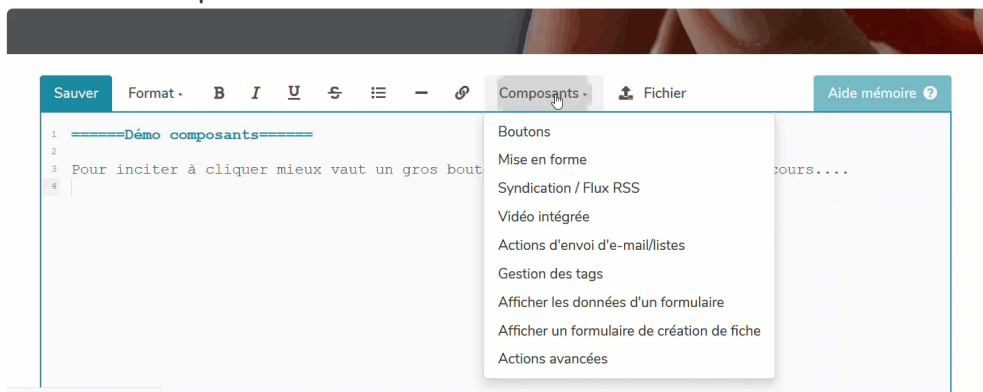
Sauver Format B I U S Composants Fichier Aide mémoire

1 ======Démo composants======
2
3 Pour inciter à cliquer mieux vaut un gros bout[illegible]cours....
4

Boutons
Mise en forme
Syndication / Flux RSS
Vidéo intégrée
Actions d'envoi d'e-mail/listes
Gestion des tags
Afficher les données d'un formulaire
Afficher un formulaire de création de fiche
Actions avancées